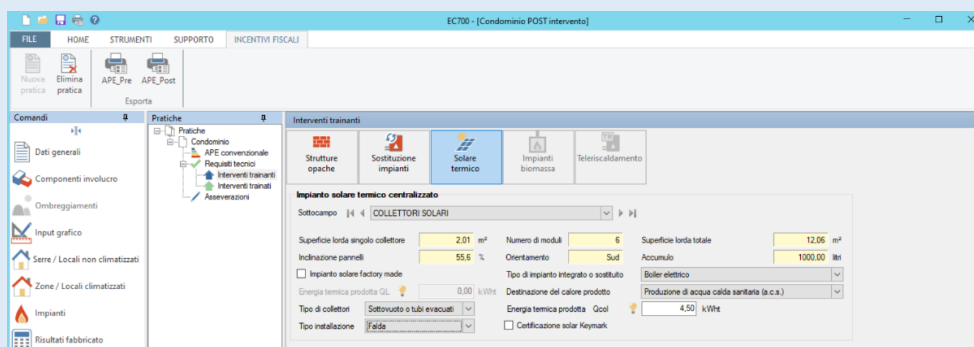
EC700 - [Condominio POST intervento]

FILE HOME STRUMENTI SUPPORTO INCENTIVI FISCALI

Nuova pratica
Elimina pratica
APE_Pre
APE_Post
Esporta

Comandi
Dati generali
Componenti involucro
Ombreggiamenti
Input grafico
Serre / Locali non climatizzati
Zone / Locali climatizzati
Impianti
Risultati fabbricato

Pratiche
Pratiche
Condominio
APE convenzionale
Requisiti tecnici
Interventi trainanti
Interventi trainati
Asseverazioni

Interventi trainanti
Strutture opache
Sostituzione impianti
Solare termico
Impianti biomassa
Teleriscaldamento

Impianto solare termico centralizzato
Sottocampo COLLETTORI SOLARI

| | | | | | | | |
|---|---|---|---|---|---|---|---|
| Superficie lorda singolo collettore | 2,01 | m² | Numero di moduli | 6 | Superficie lorda totale | 12,06 | m² |
| Inclinazione pannelli | 55,6 | % | Orientamento | Sud | Accumulo | 1000,00 | litri |

Impianto solare factory made
Tipo di impianto integrato o sostituito: Boiler elettrico
Energia termica prodotta QL 0,00 kWht
Destinazione del calore prodotto: Produzione di acqua calda sanitaria (a.c.s.)
Tipo di collettori: Sottovuoto o tubi evacuati
Energia termica prodotta Qcol 4,50 kWht
Tipo installazione: Falda
Certificazione solar Keymark